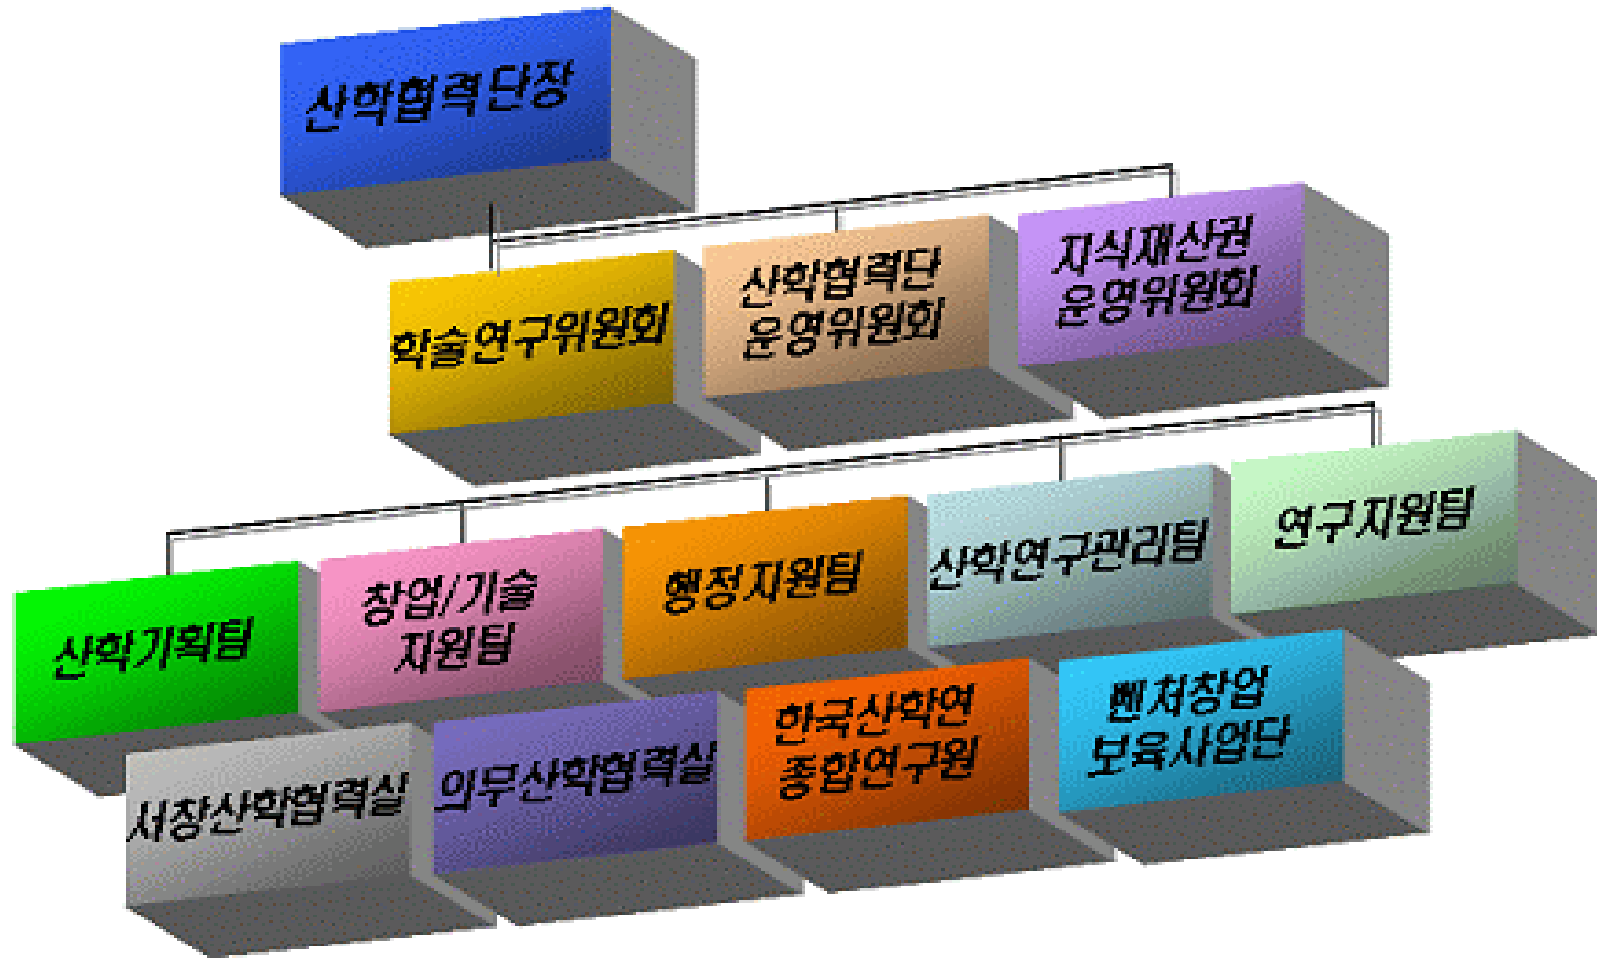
산학협력단장

학술연구위원회

산학협력단 운영위원회

지식재산권 운영위원회

산학기획팀

창업/기술 지원팀

행정지원팀

산학연구관리팀

연구지원팀

서창산학협력실

의무산학협력실

한국산학연 종합연구원

벤처창업 보육사업단